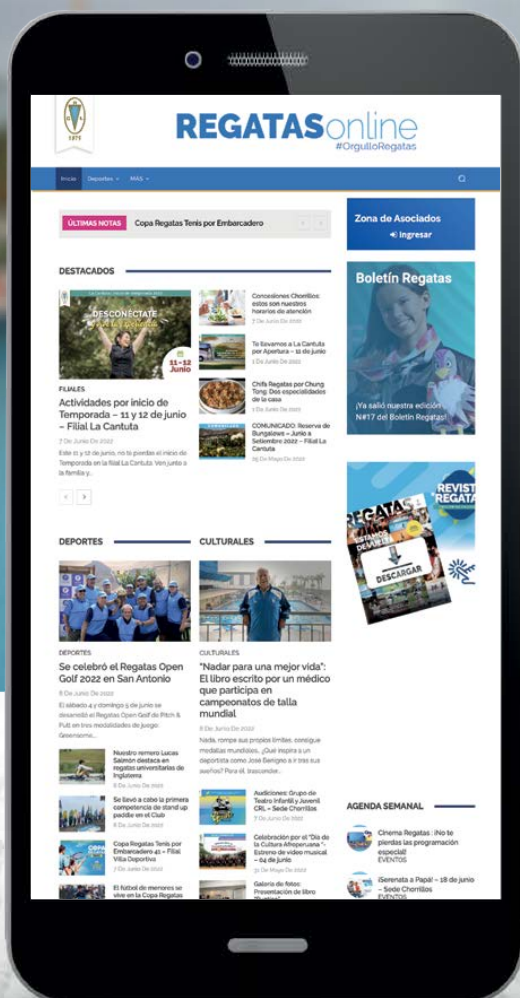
REGATASonline
#OrgulloRegatas

Inicio Deportes MÁS

ÚLTIMAS NOTAS Copa Regatas Tenis por Embarcadero

Zona de Asociados
Ingresar

DESTACADOS

DESCONÉCTATE
11-12 Junio

FILIALES
Actividades por inicio de Temporada – 11 y 12 de junio – Filial La Cantuta
7 De Junio De 2022
Este 11 y 12 de junio, no te pierdas el inicio de Temporada en la filial La Cantuta. Ven junto a la familia y...

Concesiones Chorrillos: estos son nuestros horarios de atención
7 De Junio De 2022

Te llevamos a La Cantuta por Apertura – 11 de junio
7 De Junio De 2022

Chifa Regatas por Chung Tong: Dos especialidades de la casa
3 De Junio De 2022

COMUNICADO: Reserva de Bungalows – Junio a Setiembre 2022 – Filial La Cantuta
25 De Mayo De 2022

Boletín Regatas
¡Ya salió nuestra edición N°17 del Boletín Regatas!

REVISTA REGATAS
DESCARGAR

DEPORTES

CULTURALES

DEPORTES
Se celebró el Regatas Open Golf 2022 en San Antonio
8 De Junio De 2022
El sábado 4 y domingo 5 de junio se desarrolló el Regatas Open Golf de Pitch & Putt en tres modalidades de juego: Greensome...

Nuestro remero Lucas Salmón destaca en regatas universitarias de Inglaterra
8 De Junio De 2022

Se llevó a cabo la primera competencia de stand up paddle en el Club
8 De Junio De 2022

Copa Regatas Tenis por Embarcadero 41 – Filial Villa Deportiva
7 De Junio De 2022

El fútbol de menores se vive en la Copa Regatas

CULTURALES
"Nadar para una mejor vida": El libro escrito por un médico que participa en campeonatos de talla mundial
8 De Junio De 2022
Nada, rompe sus propios límites, consigue medallas mundiales. ¿Qué inspira a un deportista como José Benigno a ir tras sus sueños? Para él, trascender...

Audiciones: Grupo de Teatro Infantil y Juvenil CRL – Sede Chorrillos
7 De Junio De 2022

Celebración por el "Día de la Cultura Afroperuana" – Estreno de video musical – 04 de junio
31 De Mayo De 2022

Galería de fotos: Presentación de libro

AGENDA SEMANAL

Cinema Regatas: ¡No te pierdas las programación especial!
EVENTOS

¡Serenata a Papá! – 18 de junio – Sede Chorrillos
EVENTOS